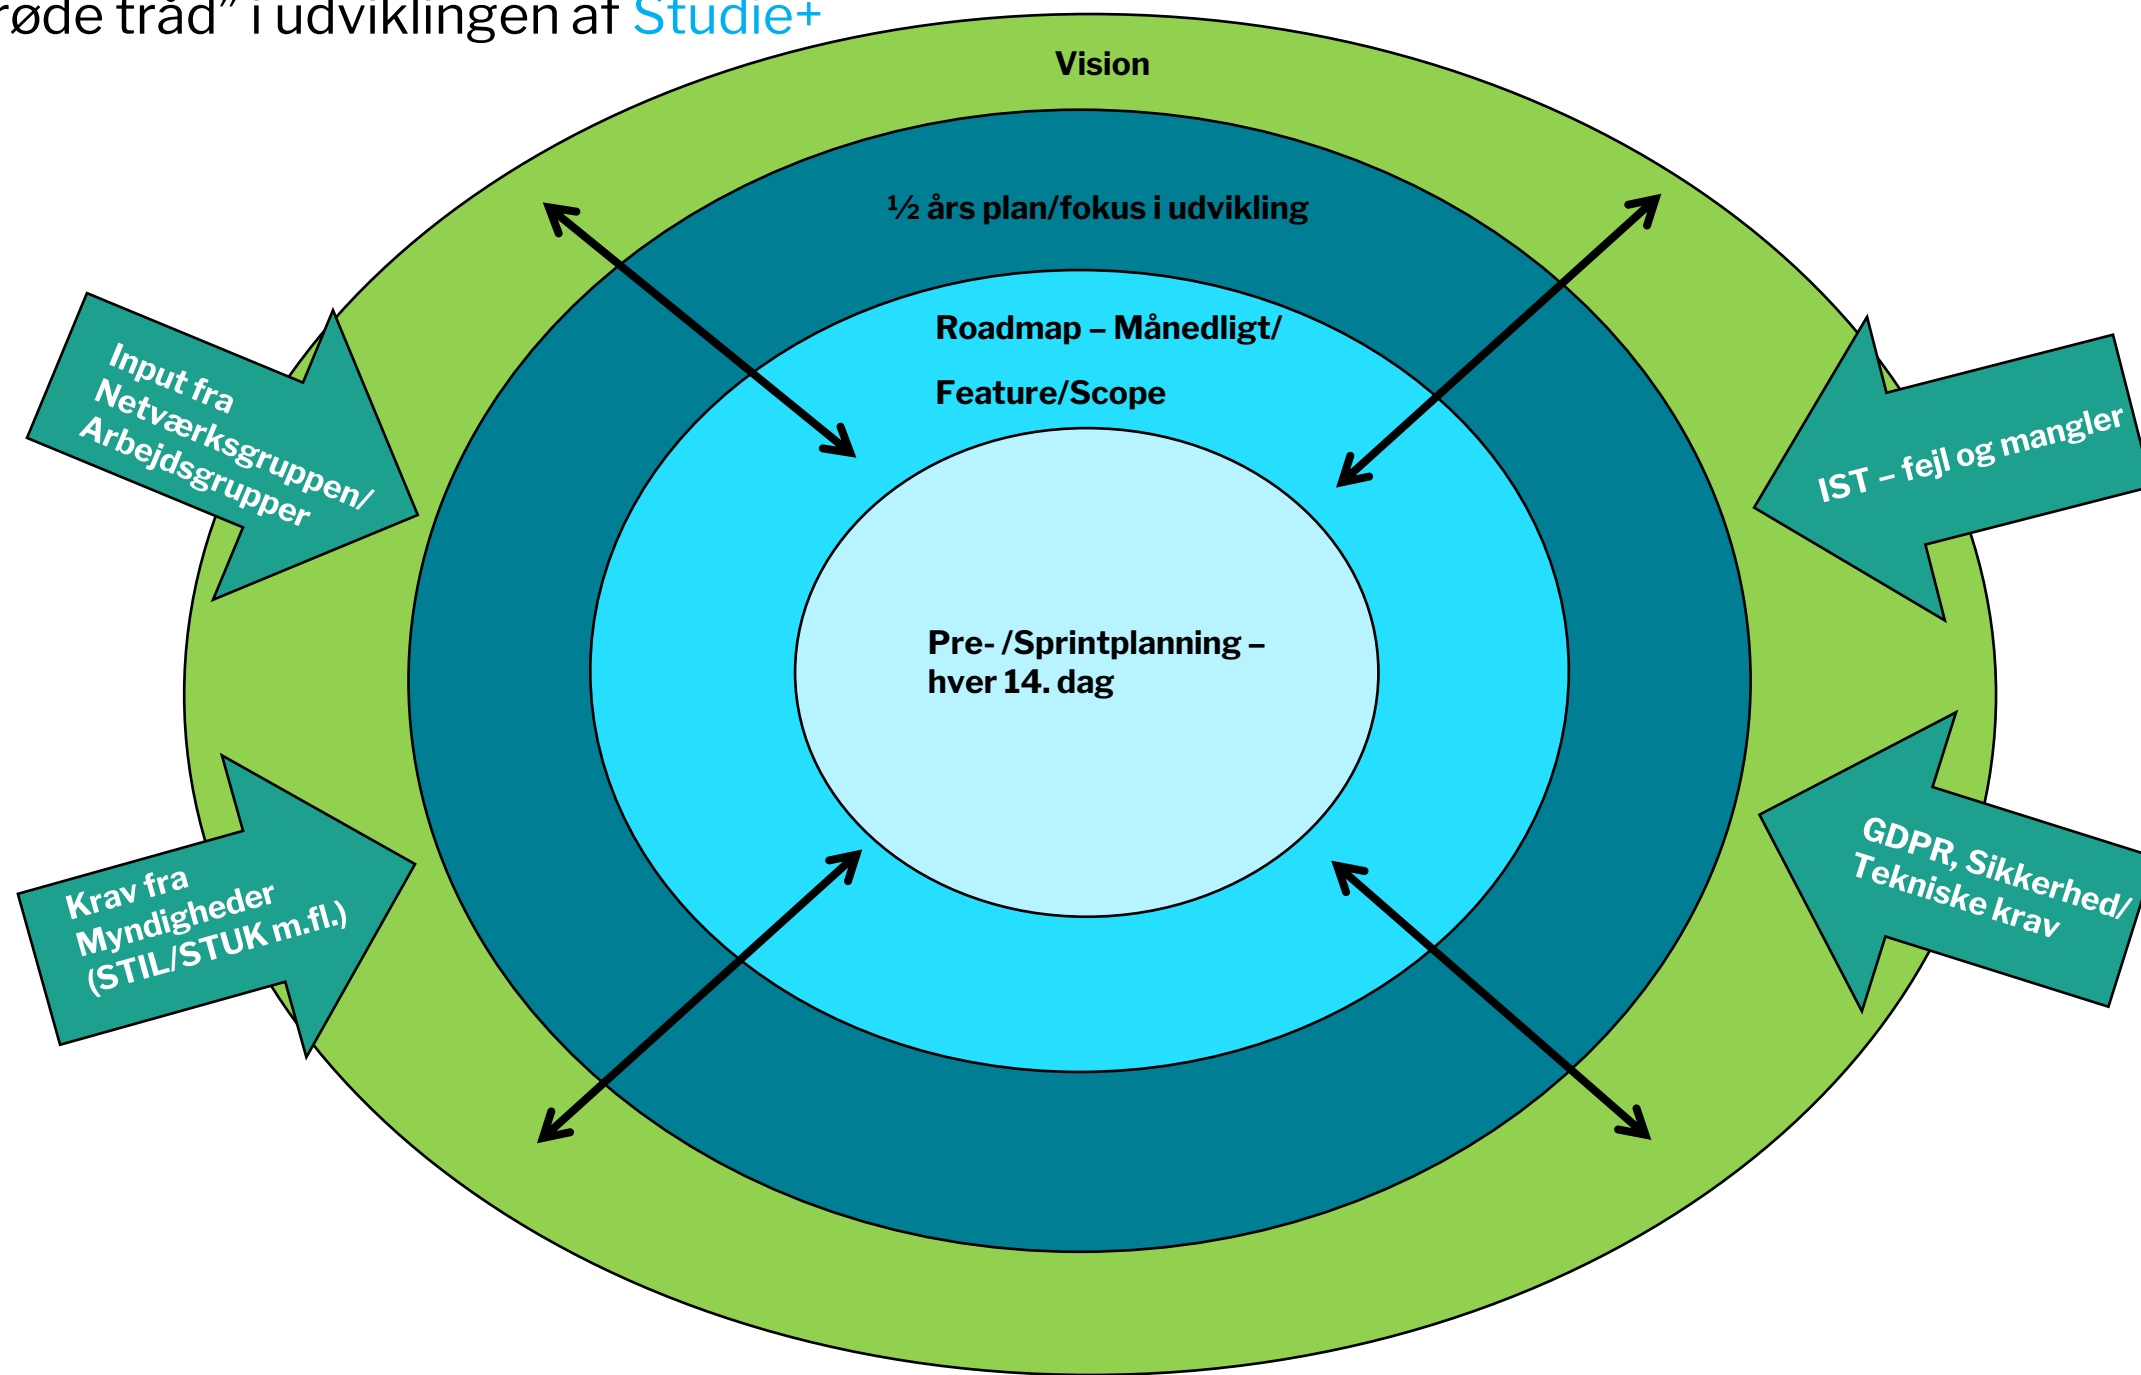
røde tråd" i udviklingen af Studie+

Vision

½ års plan/fokus i udvikling

Roadmap – Månedligt/

Feature/Scope

Pre- /Sprintplanning – hver 14. dag

Input fra Netværksgruppen/ Arbejdsgrupper

IST – fejl og mangler

Krav fra Myndigheder (STIL/STUK m.fl.)

GDPR, Sikkerhed/ Tekniske krav